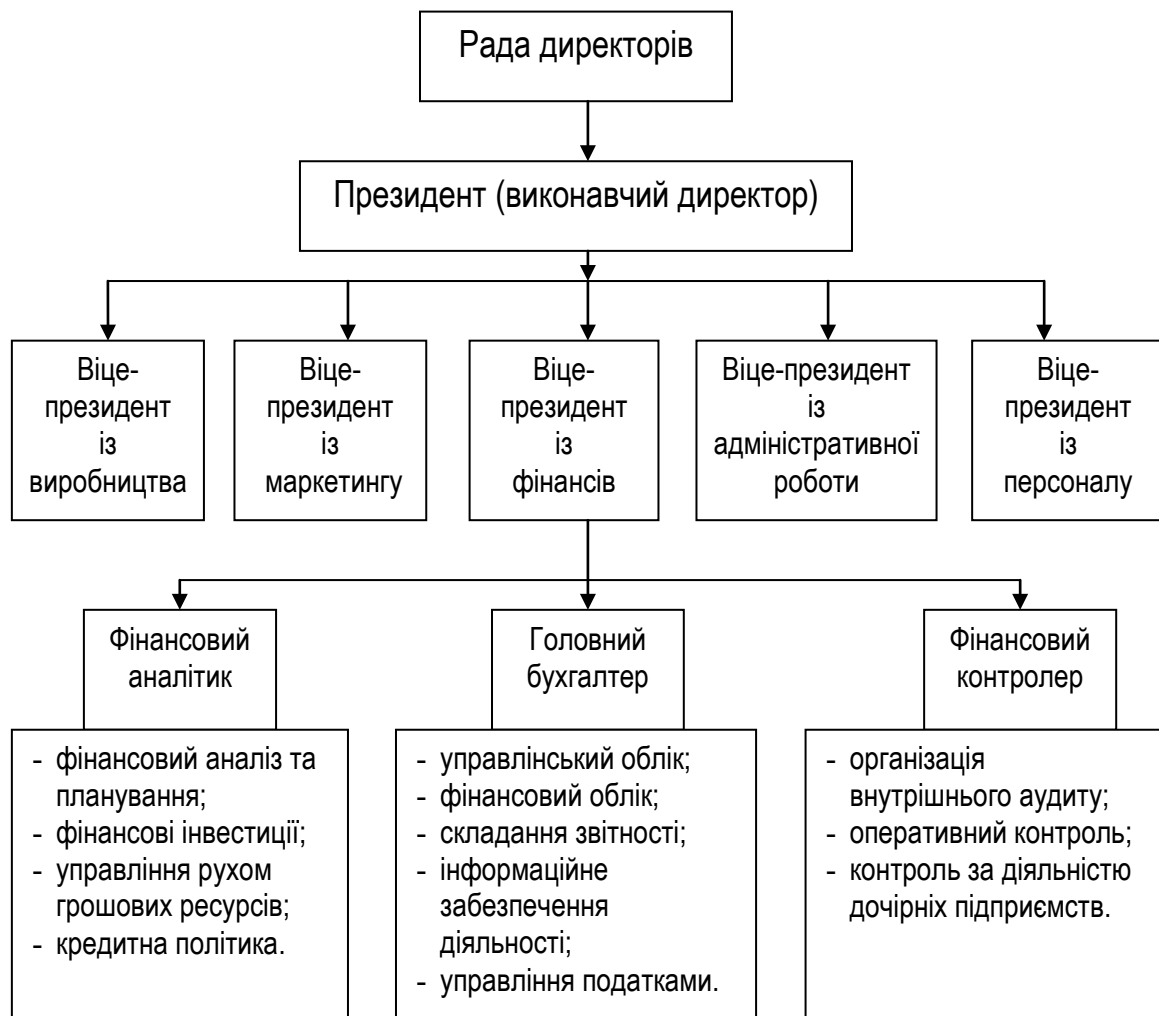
Рада директорів

Президент (виконавчий директор)

Віце-президент із виробництва

Віце-президент із маркетингу

Віце-президент із фінансів

Віце-президент із адміністративної роботи

Віце-президент із персоналу

Фінансовий аналітик

Головний бухгалтер

Фінансовий контролер

- фінансовий аналіз та планування;
- фінансові інвестиції;
- управління рухом грошових ресурсів;
- кредитна політика.

- управлінський облік;
- фінансовий облік;
- складання звітності;
- інформаційне забезпечення діяльності;
- управління податками.

- організація внутрішнього аудиту;
- оперативний контроль;
- контроль за діяльністю дочірніх підприємств.